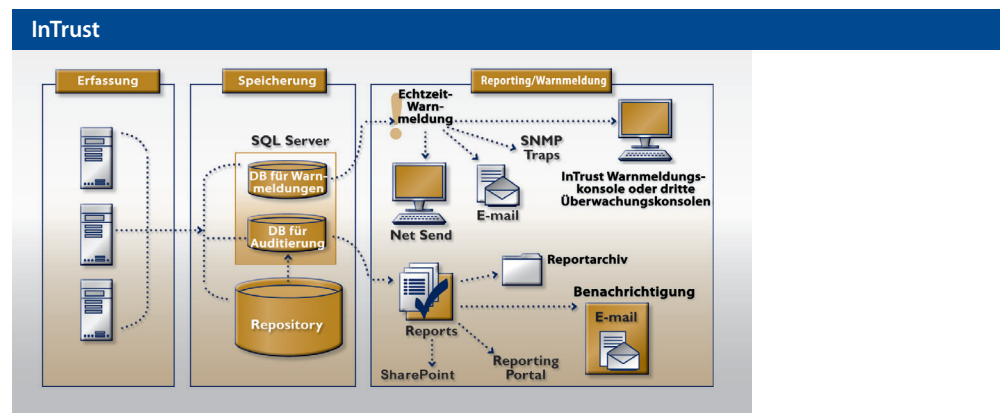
InTrust

Erfassung

Speicherung

SQL Server

DB für Warnmeldungen

DB für Auditierung

Repository

Reporting/Warnmeldung

Echtzeit-Warnmeldung

SNMP Traps

InTrust Warnmeldungskonsole oder dritte Überwachungskonsolen

Net Send

E-mail

Reportarchiv

Benachrichtigung

E-mail

Reports

SharePoint

Reporting Portal